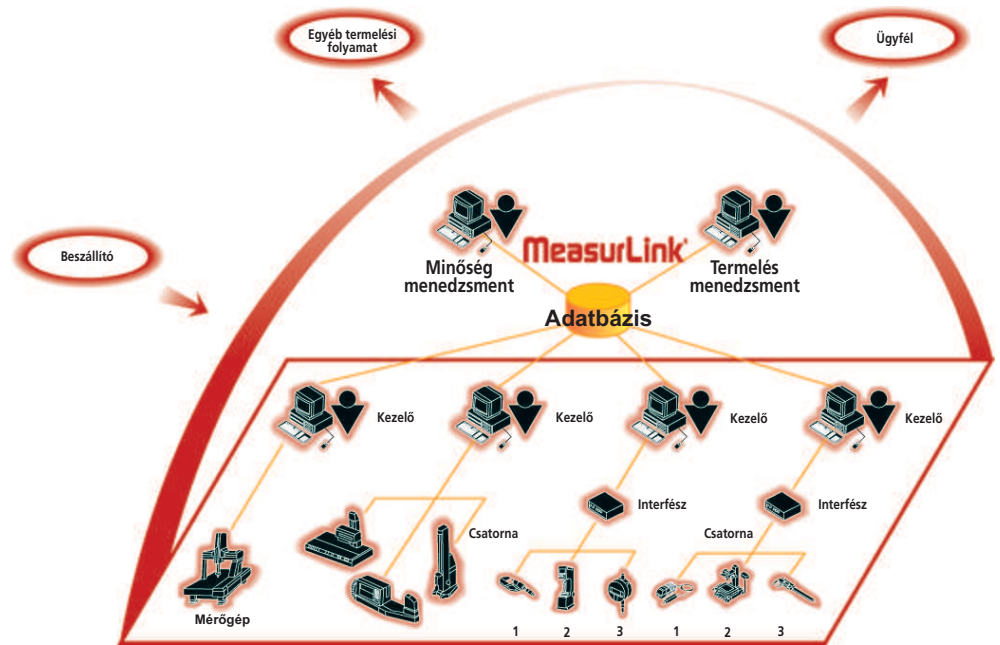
Egyéb termelési folyamat

Ügyfél

Beszállító

MeasurLink

Minőség menedzsment

Termelés menedzsment

Adatbázis

Kezelő

Kezelő

Kezelő

Kezelő

Interfész

Interfész

Csatorna

Csatorna

Mérőgép

1 2 3 1 2 3